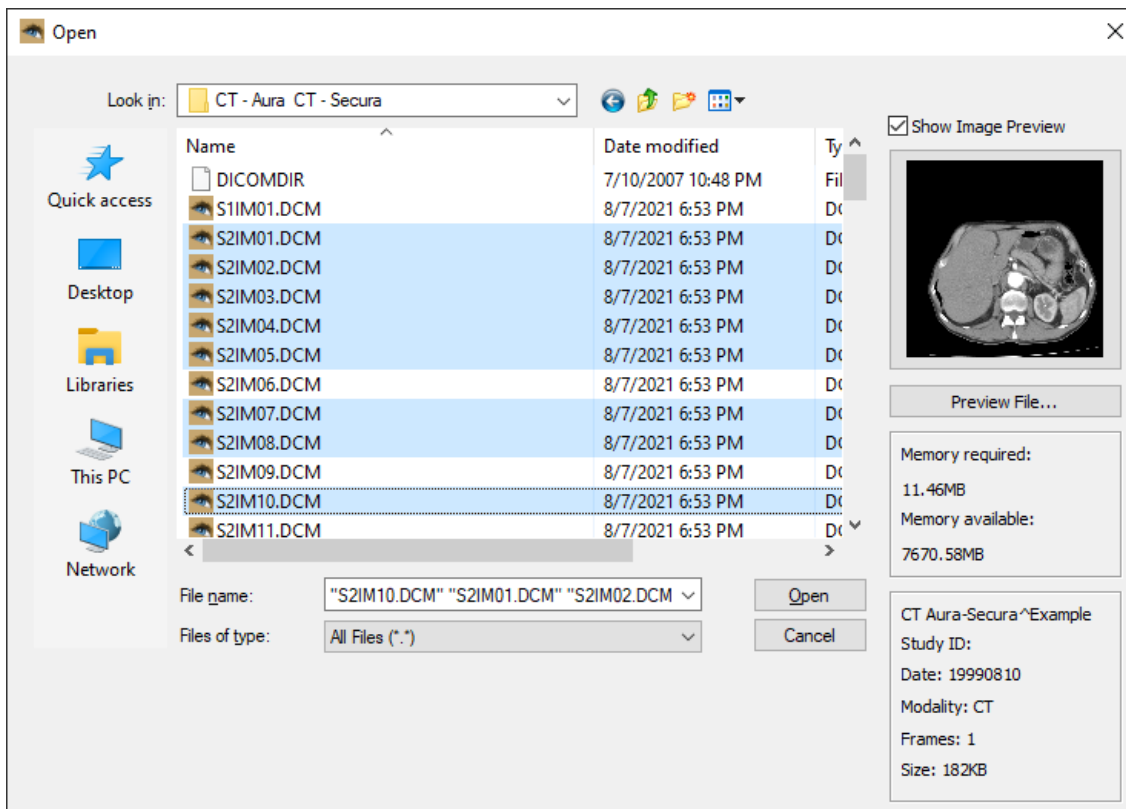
Open

Look in: CT - Aura CT - Secura

Quick access

Desktop

Libraries

This PC

Network

| Name | Date modified | Ty |
|---|---|---|
| DICOMDIR | 7/10/2007 10:48 PM | Fil |
| S1IM01.DCM | 8/7/2021 6:53 PM | D( |
| S2IM01.DCM | 8/7/2021 6:53 PM | D( |
| S2IM02.DCM | 8/7/2021 6:53 PM | D( |
| S2IM03.DCM | 8/7/2021 6:53 PM | D( |
| S2IM04.DCM | 8/7/2021 6:53 PM | D( |
| S2IM05.DCM | 8/7/2021 6:53 PM | D( |
| S2IM06.DCM | 8/7/2021 6:53 PM | D( |
| S2IM07.DCM | 8/7/2021 6:53 PM | D( |
| S2IM08.DCM | 8/7/2021 6:53 PM | D( |
| S2IM09.DCM | 8/7/2021 6:53 PM | D( |
| S2IM10.DCM | 8/7/2021 6:53 PM | D( |
| S2IM11.DCM | 8/7/2021 6:53 PM | D( |

File name: "S2IM10.DCM" "S2IM01.DCM" "S2IM02.DCM

Files of type: All Files (*.*)

Open

Cancel

Show Image Preview

Preview File...

Memory required:
11.46MB
Memory available:
7670.58MB

CT Aura-Secura^Example
Study ID:
Date: 19990810
Modality: CT
Frames: 1
Size: 182KB